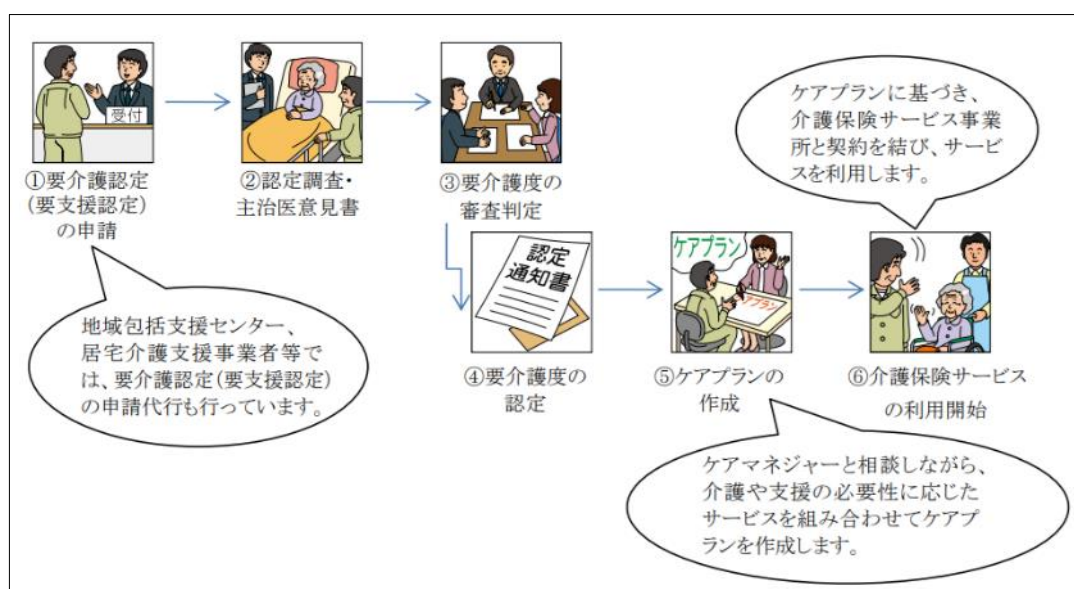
受付

①要介護認定(要支援認定)の申請

②認定調査・主治医意見書

③要介護度の審査判定

ケアプランに基づき、介護保険サービス事業所と契約を結び、サービスを利用します。

認定通知書

④要介護度の認定

ケアプラン

ケアプラン

⑤ケアプランの作成

⑥介護保険サービスの利用開始

地域包括支援センター、居宅介護支援事業者等では、要介護認定(要支援認定)の申請代行も行っています。

ケアマネジャーと相談しながら、介護や支援の必要性に応じたサービスを組み合わせてケアプランを作成します。